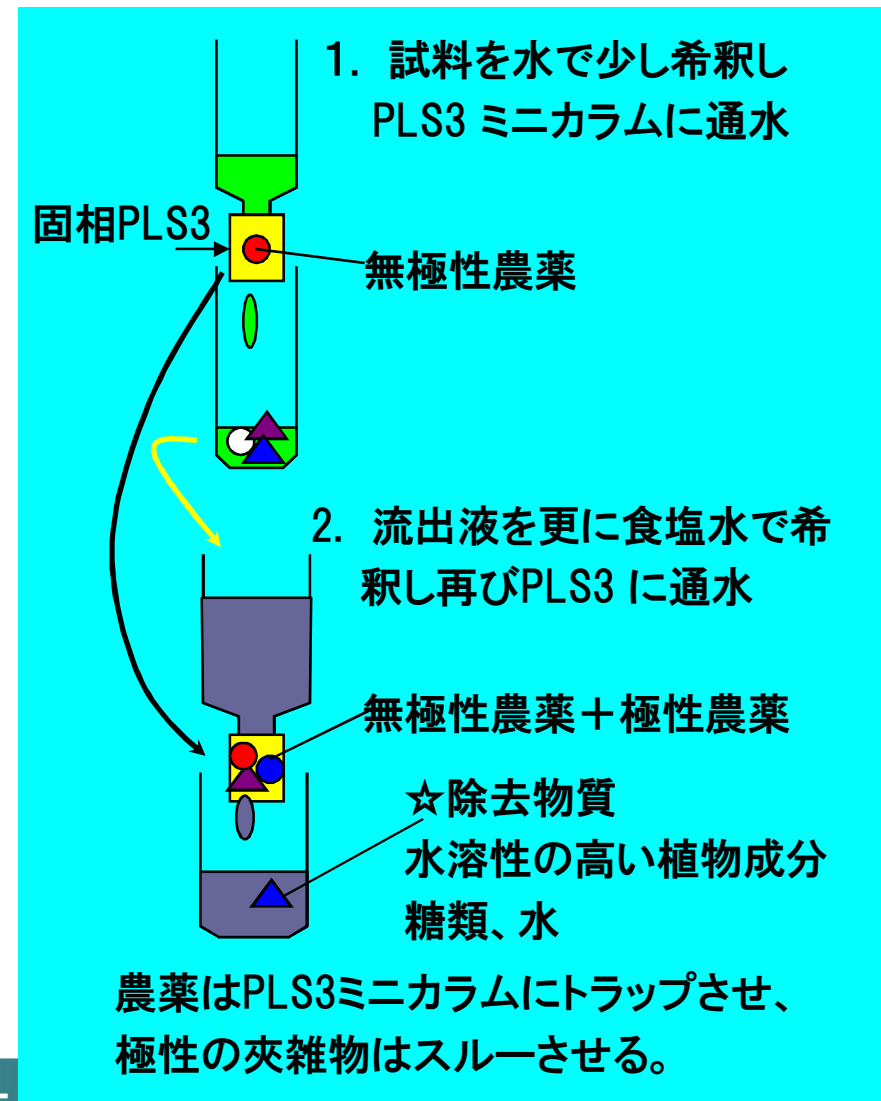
1. 試料を水で少し希釈し PLS3 ミニカラムに通水

固相PLS3

無極性農薬

2. 流出液を更に食塩水で希釈し再びPLS3 に通水

無極性農薬＋極性農薬

☆除去物質
水溶性の高い植物成分
糖類、水

農薬はPLS3ミニカラムにトラップさせ、極性の夾雑物はスルーさせる。